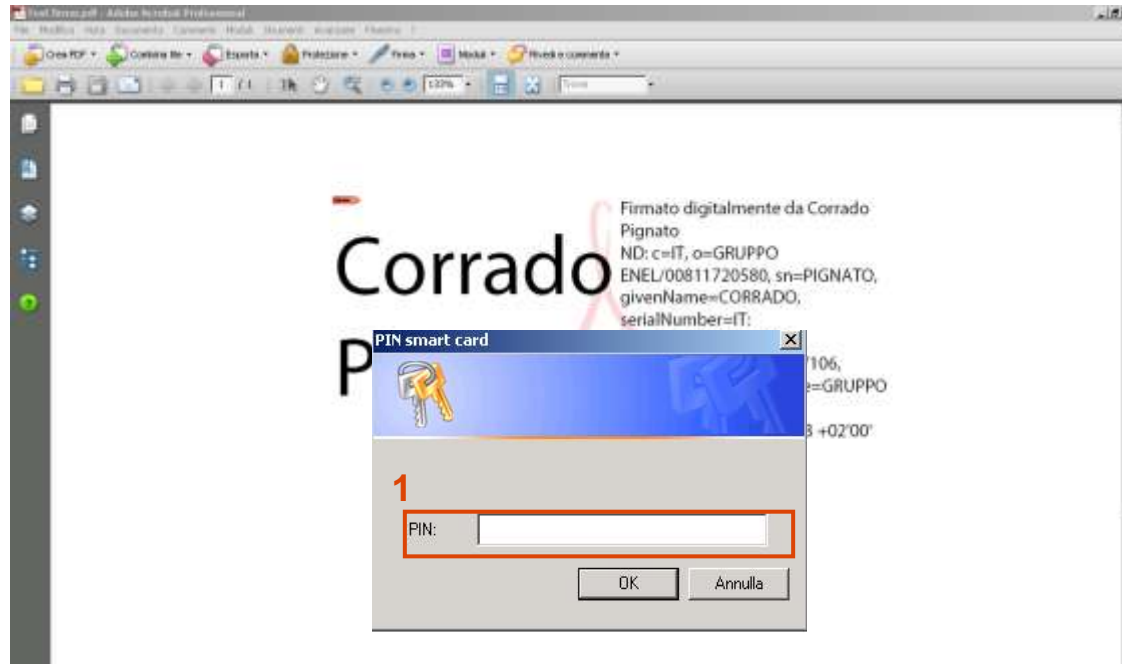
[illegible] - Adobe Acrobat Professional
File Modifica Vista Documento Commenti Moduli Strumenti Avanzate Finestra ?
Crea PDF Combina file Esporta Protezione Firma Moduli Rivedi e commenta
1 / 1 133%

Corrado
P

Firmato digitalmente da Corrado Pignato
ND: c=IT, o=GRUPPO ENEL/00811720580, sn=PIGNATO, givenName=CORRADO, serialNumber=IT:
/106,
=GRUPPO
3 +02'00'

PIN smart card
1
PIN:
OK
Annulla